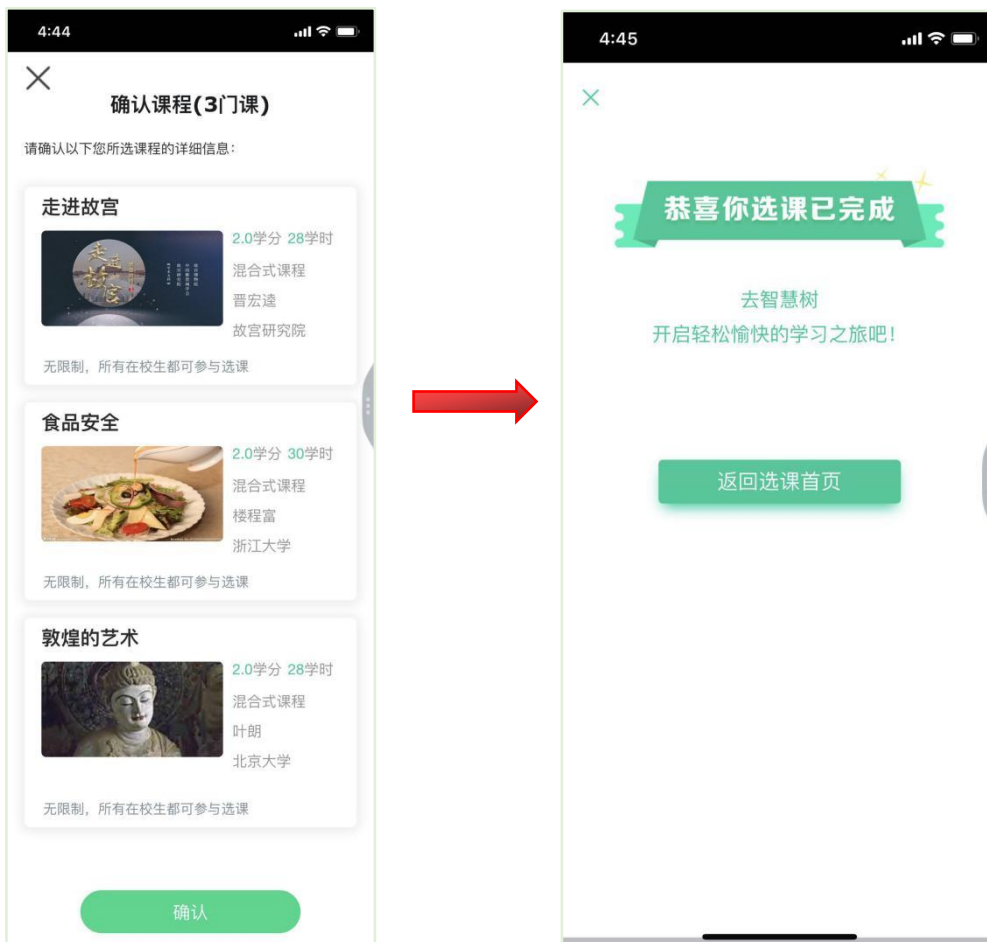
4:44

确认课程(3门课)

请确认以下您所选课程的详细信息:

走进故宫

2.0学分 28学时
混合式课程
晋宏逵
故宫研究院

无限制，所有在校生都可参与选课

食品安全

2.0学分 30学时
混合式课程
楼程富
浙江大学

无限制，所有在校生都可参与选课

敦煌的艺术

2.0学分 28学时
混合式课程
叶朗
北京大学

无限制，所有在校生都可参与选课

确认

4:45

恭喜你选课已完成

去智慧树
开启轻松愉快的学习之旅吧!

返回选课首页